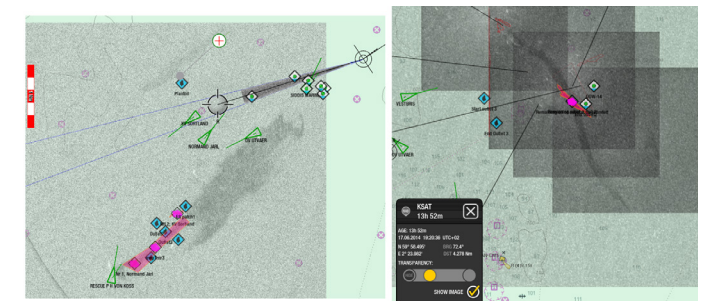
Floatel

SOSOS Blue

SV SORTLAND

NORMAND JARL

SV STRAEN

Ocean Pr1

Ocean Pr3

Mr 1 Normand Jarl

RESCUE P R VON KOSS

VESTLORD

High Lander 3

East Dutton 2

SV STRAEN

KSAT

13h 52m

AGE: 13h 52m

17.08.2014 18:20:36 UTC+02

N 58° 56.495'

E 2° 25.662'

BRG 72.4°

DST 4.278 Nm

TRANSPARENCY:

SHOW IMAGE